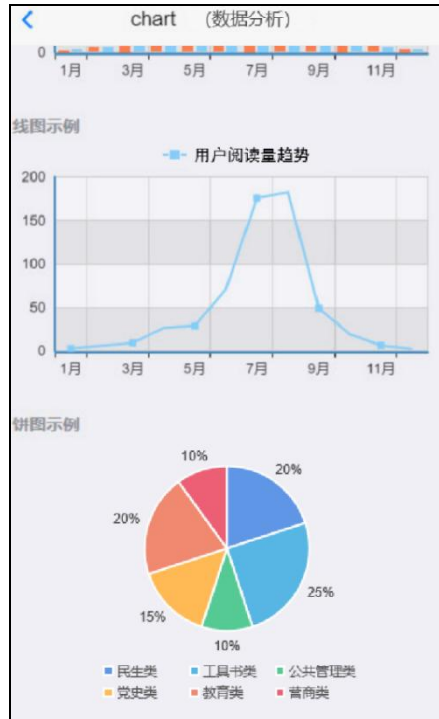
<

chart （数据分析）

0
1月 3月 5月 7月 9月 11月

线图示例

用户阅读量趋势

200
150
100
50
0
1月 3月 5月 7月 9月 11月

饼图示例

10%
20%
20%
25%
15%
10%

民生类 工具书类 公共管理类
党史类 教育类 营商类